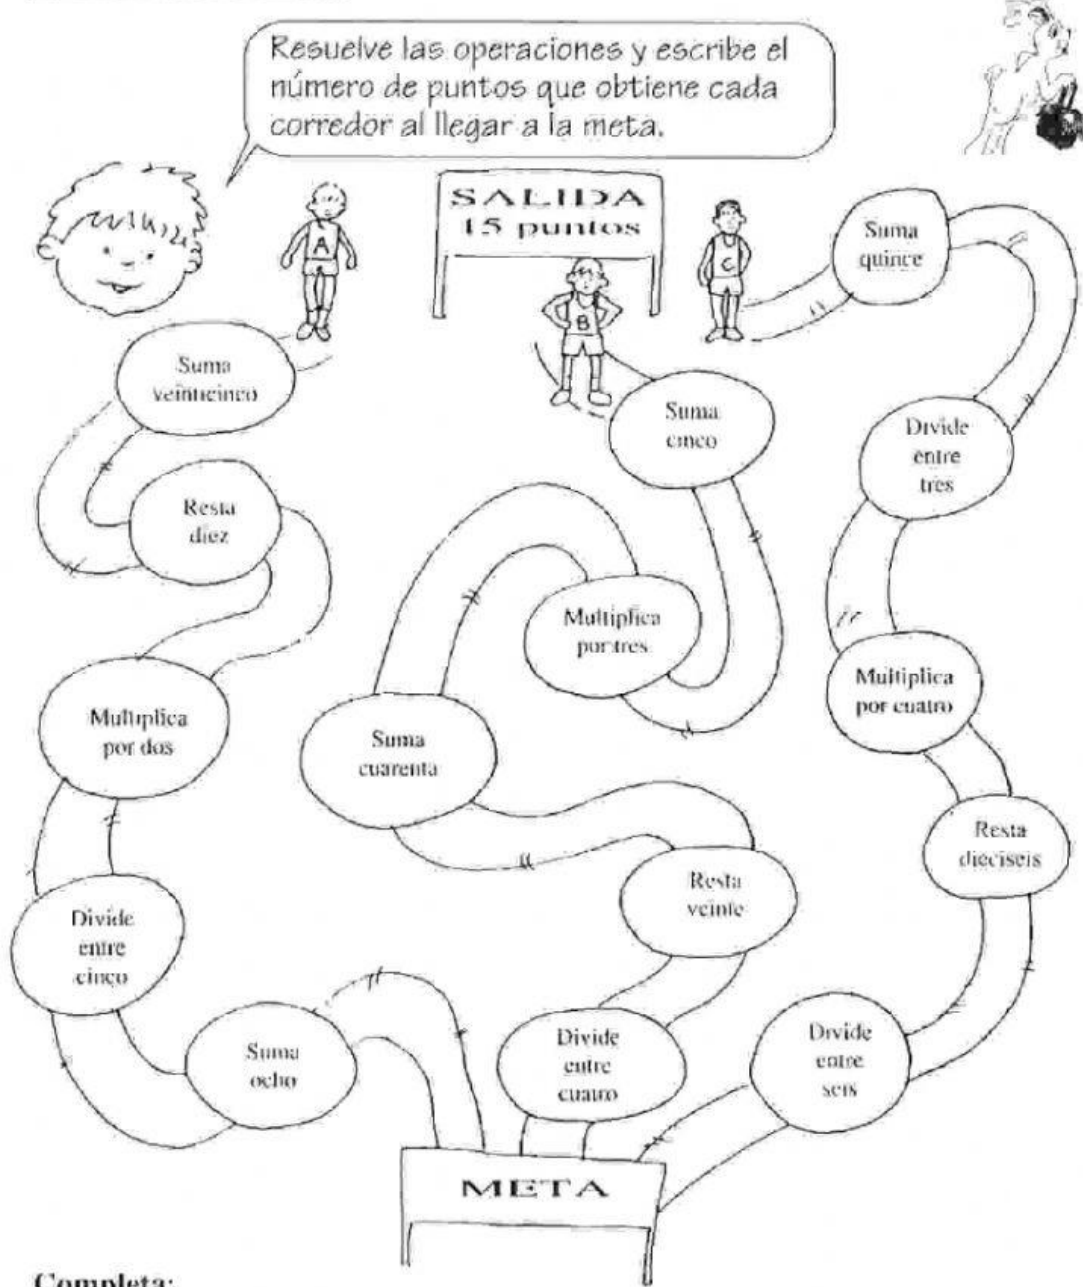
Resuelve las operaciones y escribe el número de puntos que obtiene cada corredor al llegar a la meta.

SALIDA
15 puntos

A

B

C

Suma veinticinco

Resta diez

Multiplica por dos

Divide entre cinco

Suma ocho

Suma cinco

Multiplica por tres

Suma cuarenta

Resta veinte

Divide entre cuatro

Suma quince

Divide entre tres

Multiplica por cuatro

Resta dieciseis

Divide entre seis

META

Completa: